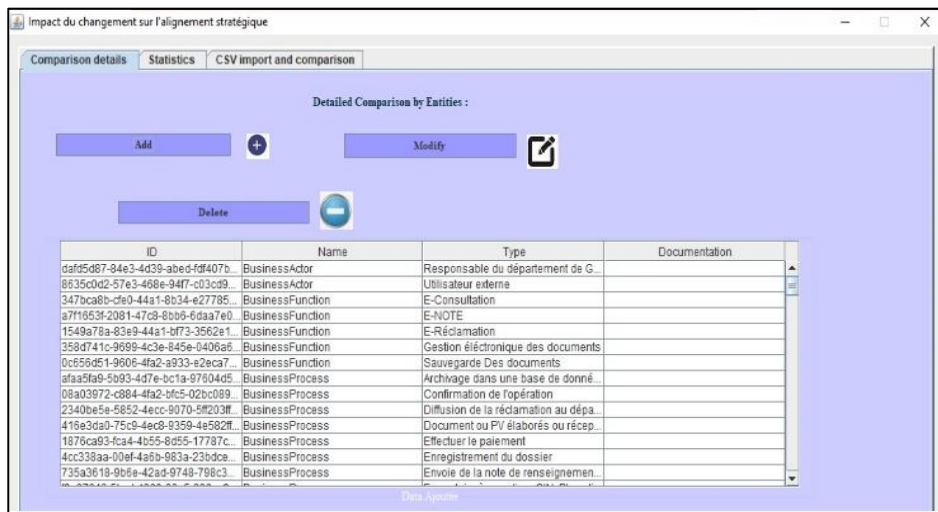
Impact du changement sur l'alignement stratégique

Comparison details | Statistics | CSV import and comparison

Detailed Comparison by Entities :

Add

Modify

Delete

| ID | Name | Type | Documentation |
|---|---|---|---|
| dafd5d87-84e3-4d39-abed-fdf407b... | BusinessActor | Responsable du département de G... | |
| 8635c0d2-57e3-468e-94f7-c03cd9... | BusinessActor | Utilisateur externe | |
| 347bca8b-cfe0-44a1-8b34-e27785... | BusinessFunction | E-Consultation | |
| a7f1653f-2081-47c8-8bb6-6daa7e0... | BusinessFunction | E-NOTE | |
| 1549a78a-83e9-44a1-bf73-3562e1... | BusinessFunction | E-Réclamation | |
| 358d741c-9699-4c3e-845e-0406a6... | BusinessFunction | Gestion éléctronique des documents | |
| 0c656d51-9606-4fa2-a933-e2eca7... | BusinessFunction | Sauvegarde Des documents | |
| afaa5fa9-5b93-4d7e-bc1a-97604d5... | BusinessProcess | Archivage dans une base de donné... | |
| 08a03972-c884-4fa2-bfc5-02bc089... | BusinessProcess | Confirmation de l'opération | |
| 2340be5e-5852-4ecc-9070-5ff203ff... | BusinessProcess | Diffusion de la réclamation au dépa... | |
| 416e3da0-75c9-4ec8-9359-4e582ff... | BusinessProcess | Document ou PV élaborés ou récep... | |
| 1876ca93-fca4-4b55-8d55-17787c... | BusinessProcess | Effectuer le paiement | |
| 4cc338aa-00ef-4a6b-983a-23bdce... | BusinessProcess | Enregistrement du dossier | |
| 735a3618-9b6e-42ad-9748-798c3... | BusinessProcess | Envoie de la note de renseignemen... | |
| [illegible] | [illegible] | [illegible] | |

Data Ajoutée